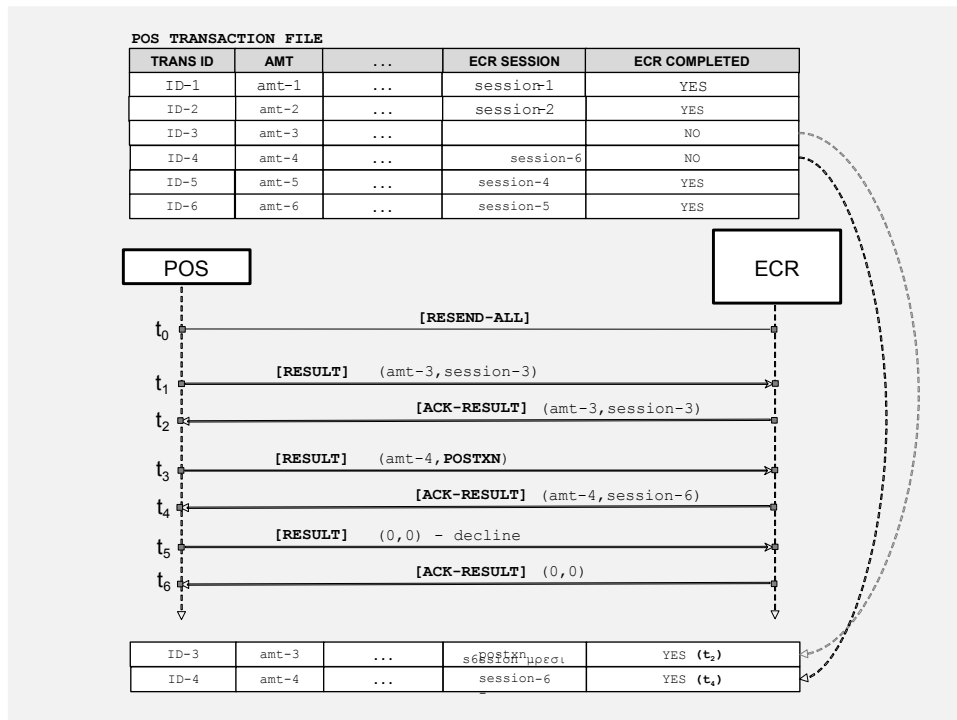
POS TRANSACTION FILE

| TRANS ID | AMT | ... | ECR SESSION | ECR COMPLETED |
|---|---|---|---|---|
| ID-1 | amt-1 | ... | session-1 | YES |
| ID-2 | amt-2 | ... | session-2 | YES |
| ID-3 | amt-3 | ... | | NO |
| ID-4 | amt-4 | ... | session-6 | NO |
| ID-5 | amt-5 | ... | session-4 | YES |
| ID-6 | amt-6 | ... | session-5 | YES |

POS

ECR

$t_0$ [RESEND-ALL]

$t_1$ [RESULT] (amt-3,session-3)

$t_2$ [ACK-RESULT] (amt-3,session-3)

$t_3$ [RESULT] (amt-4,POSTXN)

$t_4$ [ACK-RESULT] (amt-4,session-6)

$t_5$ [RESULT] (0,0) - decline

$t_6$ [ACK-RESULT] (0,0)

| ID-3 | amt-3 | ... | session postxn | YES ($t_2$) |
|---|---|---|---|---|
| ID-4 | amt-4 | ... | session-6 | YES ($t_4$) |